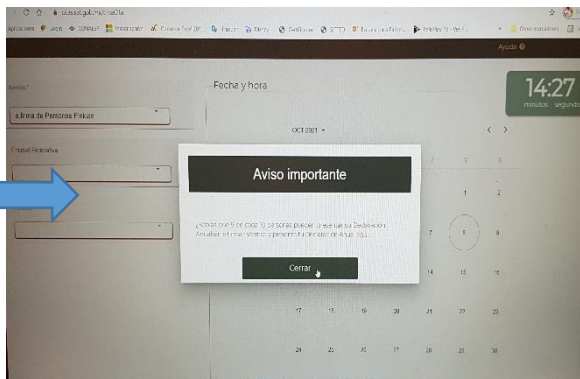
citas.sat.gob.mx/citasat

Ayuda

14:27
minutos segundos

Fecha y hora

Servicio*
Declaración de Personas Físicas

Entidad Federativa

OCT 2021

Aviso importante

¿Sabías que 9 de cada 10 personas pueden enviar su Declaración Anual por Internet sin necesidad de acudir a una oficina? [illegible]

Cerrar

1 2
7 8 9
14 15 16
17 18 19 20 21 22 23
24 25 26 27 28 29 30